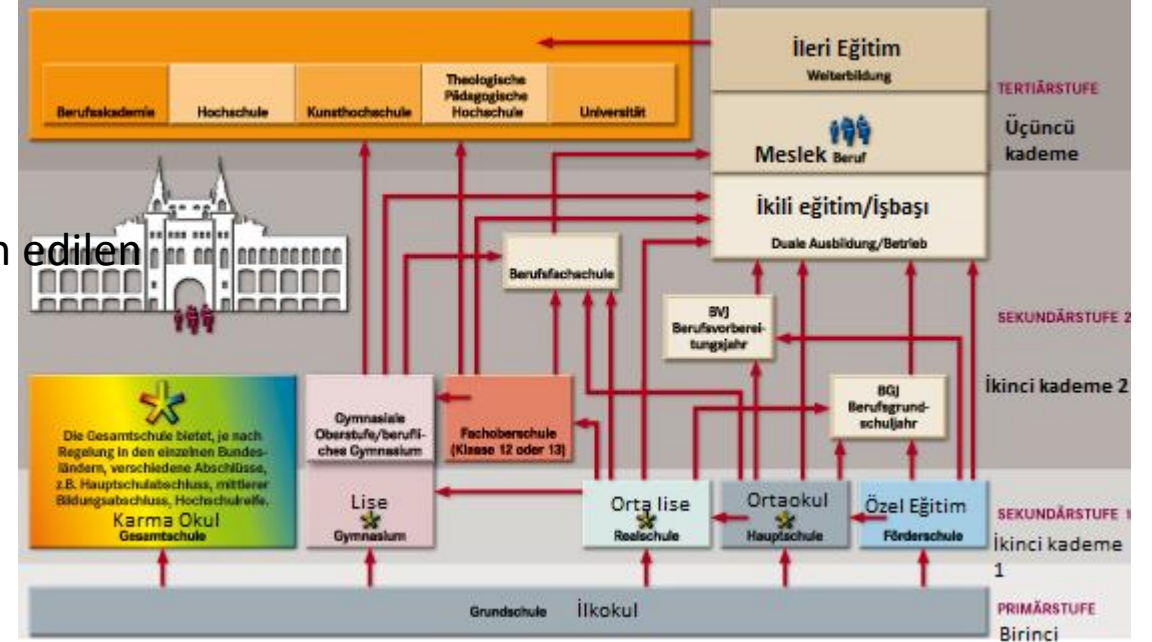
Berufsakademie

Hochschule

Kunsthochschule

Theologische Pädagogische Hochschule

Universität

İleri Eğitim
Weiterbildung

TERTIÄRSTUFE

Üçüncü kademe

Meslek Beruf

İkili eğitim/İşbaşı
Duale Ausbildung/Betrieb

n edilen

Berufsfachschule

BVJ
Berufsvorbereitungsjahr

SEKUNDÄRSTUFE 2

İkinci kademe 2

Die Gesamtschule bietet, je nach Regelung in den einzelnen Bundesländern, verschiedene Abschlüsse, z.B. Hauptschulabschluss, mittlerer Bildungsabschluss, Hochschulreife.
Karma Okul
Gesamtschule

Gymnasiale Oberstufe/berufliches Gymnasium

Fachoberschule
(Klasse 12 oder 13)

BGJ
Berufsgrundschuljahr

Lise
Gymnasium

Orta lise
Realschule

Ortaokul
Hauptschule

Özel Eğitim
Förderschule

SEKUNDÄRSTUFE 1

İkinci kademe 1

Grundschule İlkokul

PRIMÄRSTUFE

Birinci